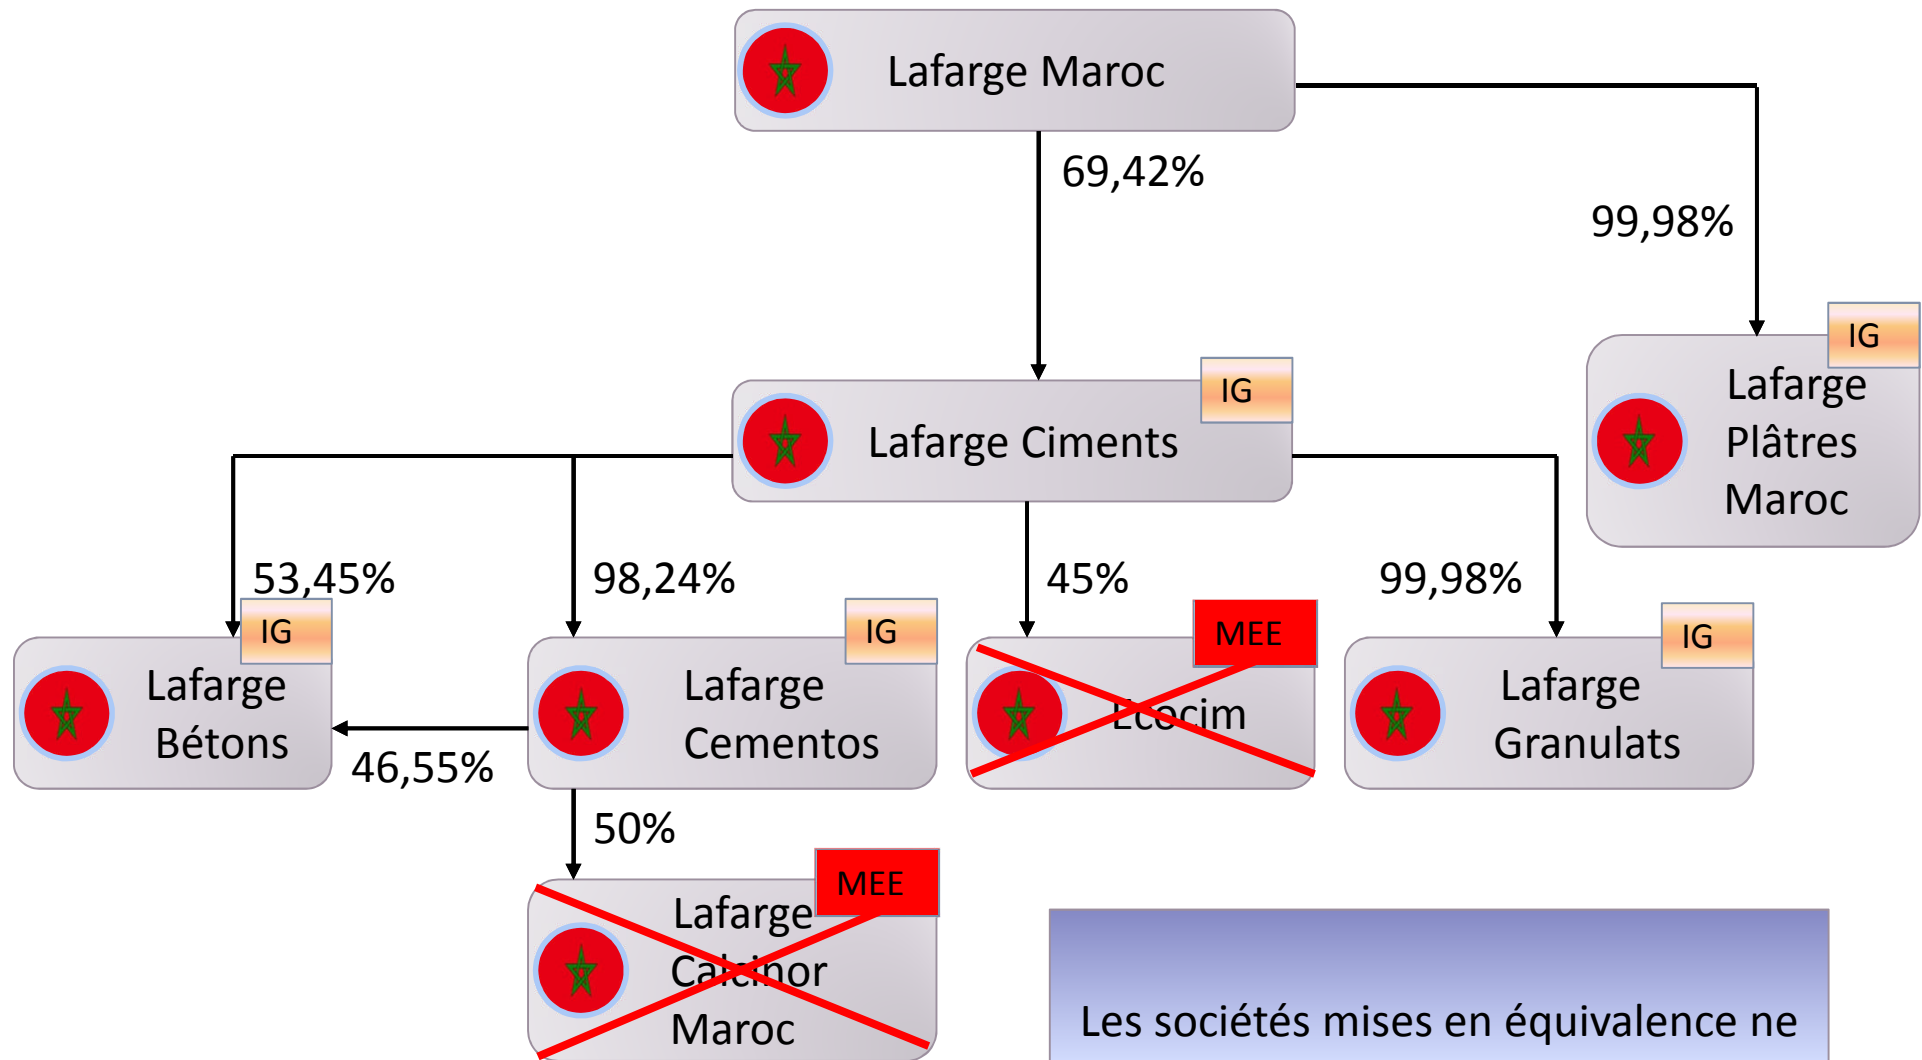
Lafarge Maroc

69,42%

99,98%

IG
Lafarge Plâtres Maroc

IG
Lafarge Ciments

53,45%

98,24%

45%

99,98%

IG
Lafarge Bétons

IG
Lafarge Cementos

MEE
Ecocim

IG
Lafarge Granulats

46,55%

50%

MEE
Lafarge Calcinor Maroc

Les sociétés mises en équivalence ne